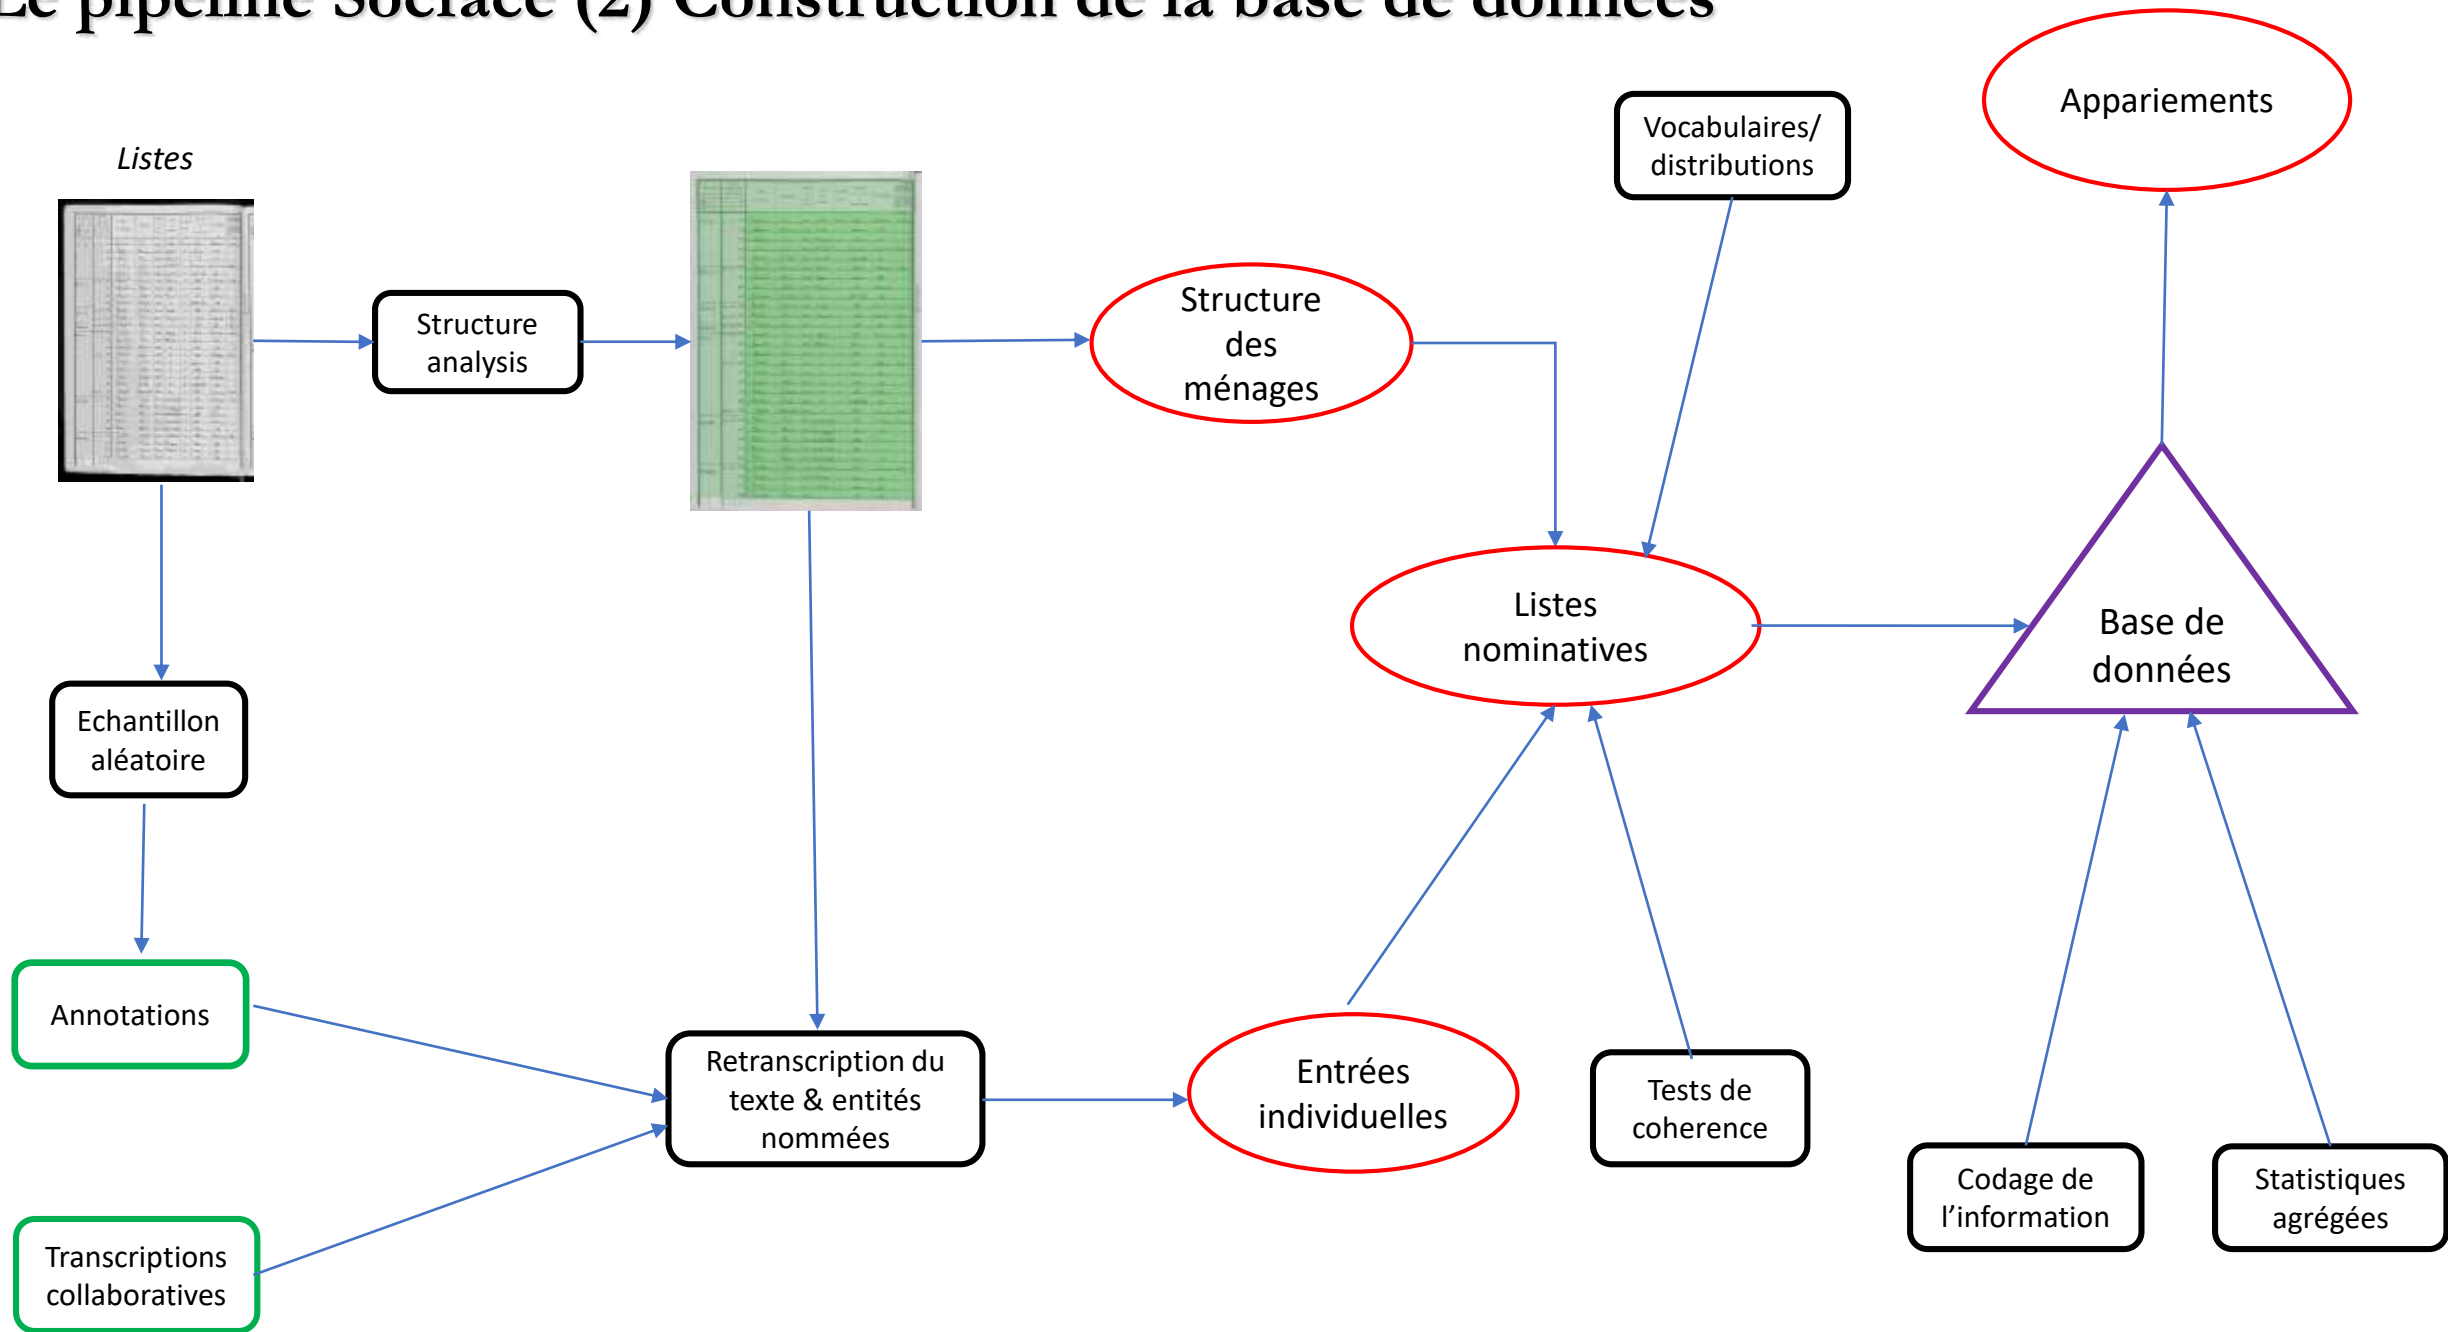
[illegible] pipeline Socface (2) Construction de la base de données

Listes

Structure analysis

Structure des ménages

Vocabulaires/ distributions

Appariements

Listes nominatives

Base de données

Echantillon aléatoire

Annotations

Transcriptions collaboratives

Retranscription du texte & entités nommées

Entrées individuelles

Tests de coherence

Codage de l'information

Statistiques agrégées